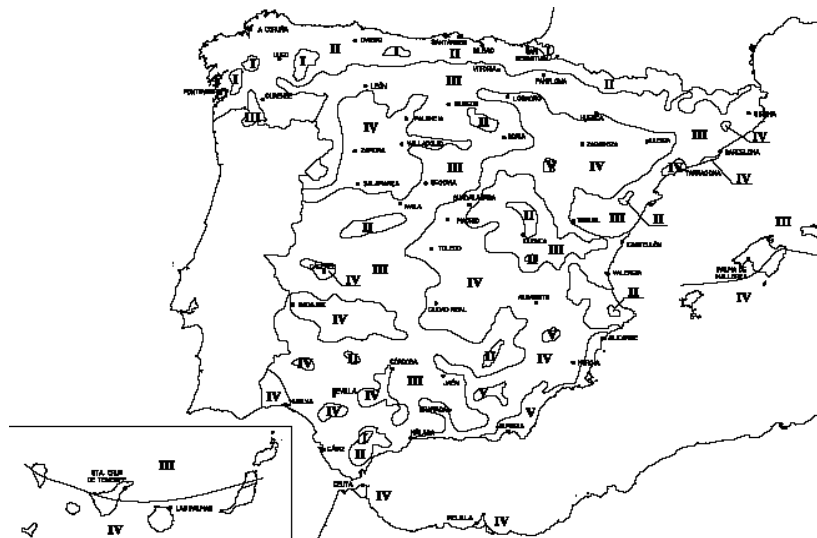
A CORUÑA
OVIEDO
SANTANDER
BILBAO
SAN SEBASTIAN
LUGO
II
I
I
I
II
II
PONTEVEDRA
VITORIA
PAMPLONA
II
III
OURENSE
III
LEÓN
LOGROÑO
HUESCA
GIRONA
BURGOS
PALENCIA
II
IV
III
IV
ZARAGOZA
LLEIDA
SORIA
VALLADOLID
ZAMORA
III
IV
BARCELONA
IV
TARRAGONA
IV
SALAMANCA
SEGOVIA
GUADALAJARA
AVILA
II
II
TERUEL
III
II
MADRID
III
II
CUENCA
III
CASTELLÓN
TOLEDO
II
CACERES
IV
III
VALENCIA
PALMA DE MALLORCA
IV
IV
II
BADAJOZ
ALBACETE
CIUDAD REAL
IV
IV
ALICANTE
II
IV
IV
II
IV
CÓRDOBA
MURCIA
III
JAÉN
SEVILLA
IV
IV
HUELVA
IV
GRANADA
V
ALMERIA
MÁLAGA
IV
II
CÁDIZ
STA. CRUZ DE TENERIFE
III
CEUTA
IV
IV
LAS PALMAS
MELILLA
IV